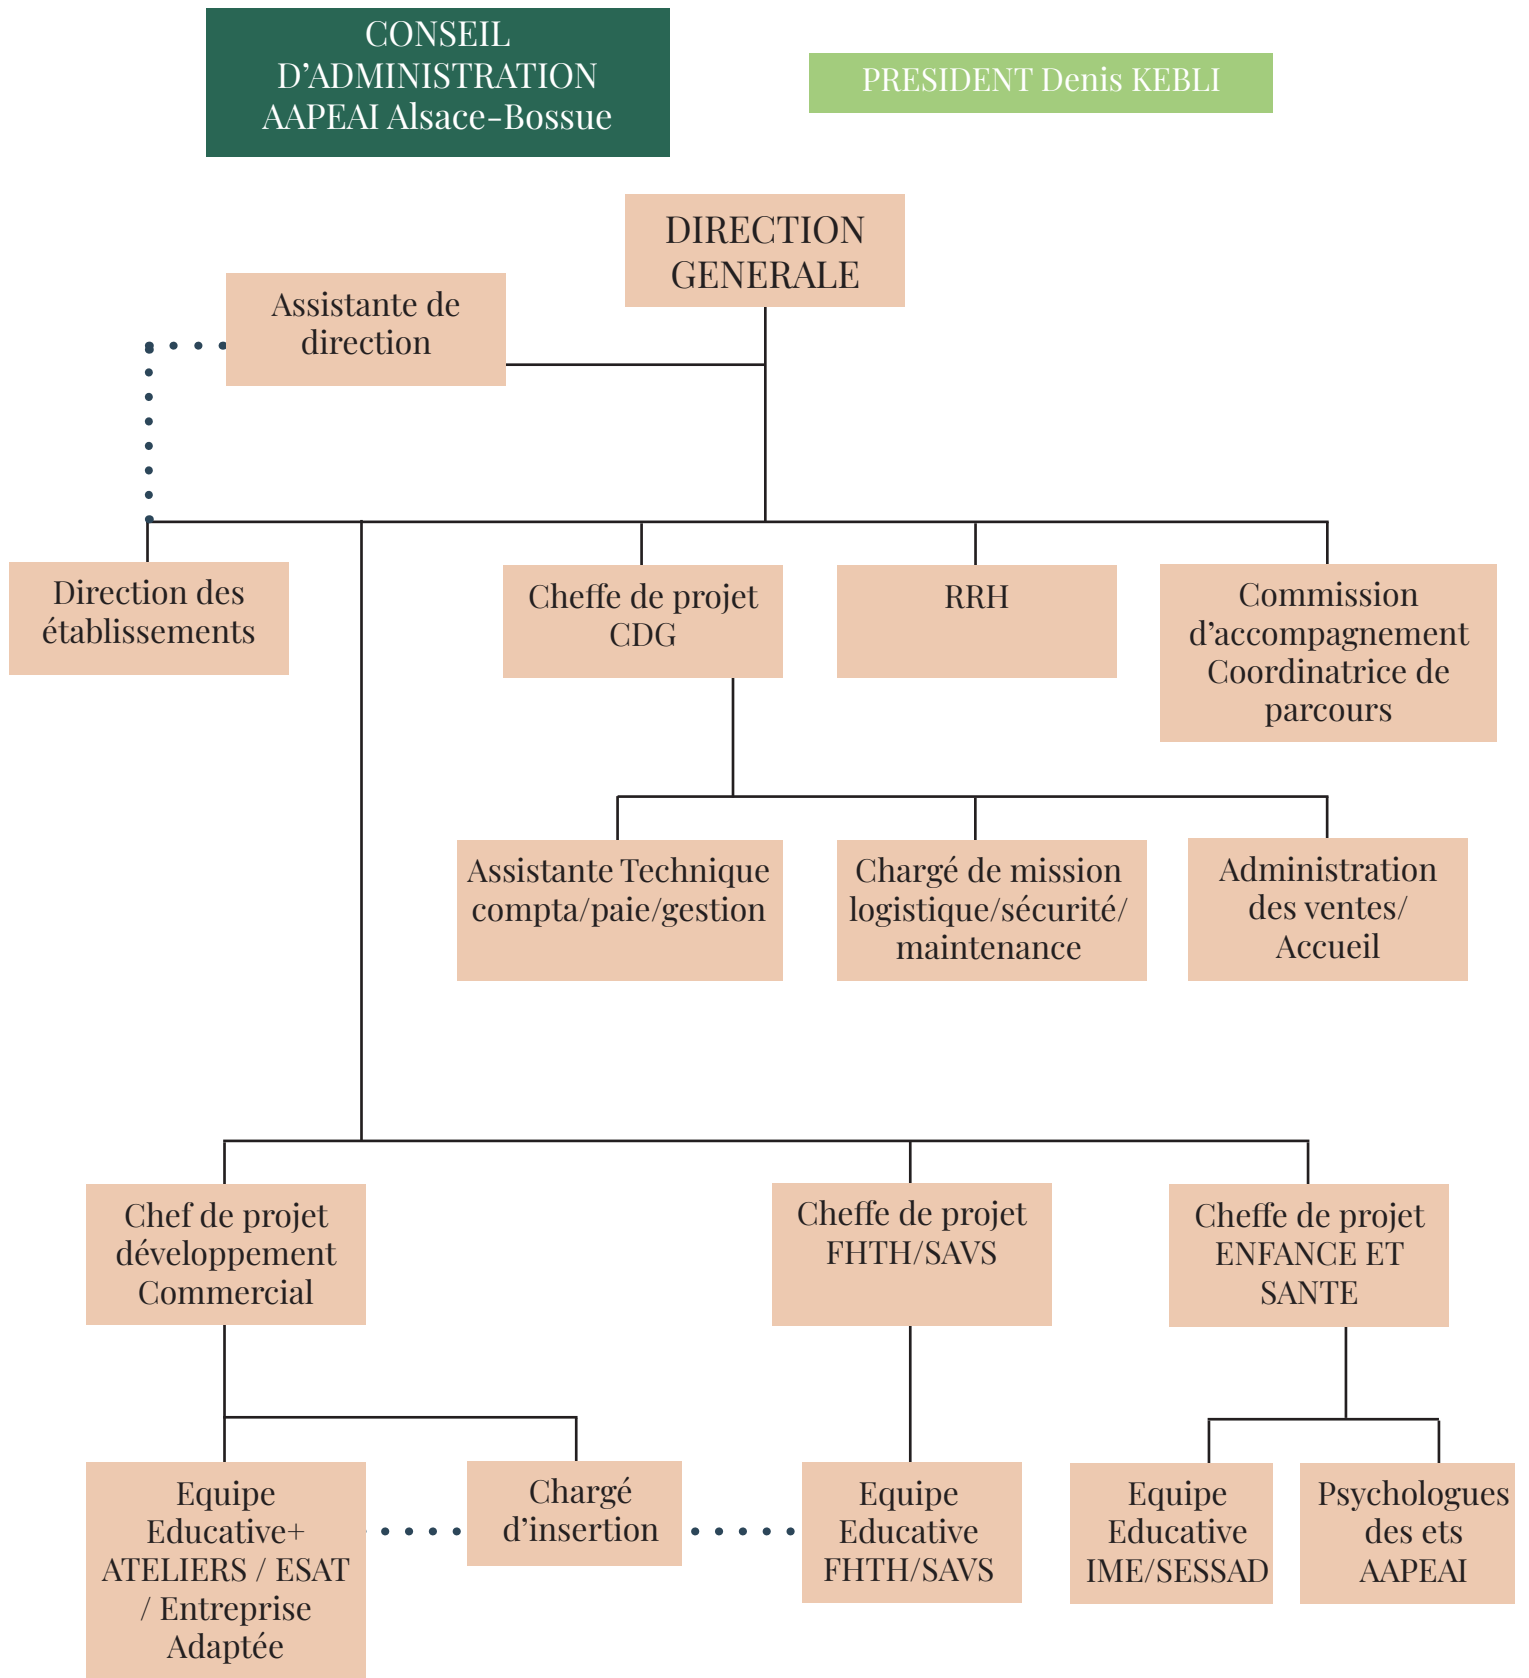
CONSEIL D’ADMINISTRATION AAPEAI Alsace-Bossue

PRESIDENT Denis KEBLI

DIRECTION GENERALE

Assistante de direction

Direction des établissements

Cheffe de projet CDG

RRH

Commission d’accompagnement Coordinatrice de parcours

Assistante Technique compta/paie/gestion

Chargé de mission logistique/sécurité/ maintenance

Administration des ventes/ Accueil

Chef de projet développement Commercial

Cheffe de projet FHTH/SAVS

Cheffe de projet ENFANCE ET SANTE

Equipe Educative+ ATELIERS / ESAT / Entreprise Adaptée

Chargé d’insertion

Equipe Educative FHTH/SAVS

Equipe Educative IME/SESSAD

Psychologues des ets AAPEAI